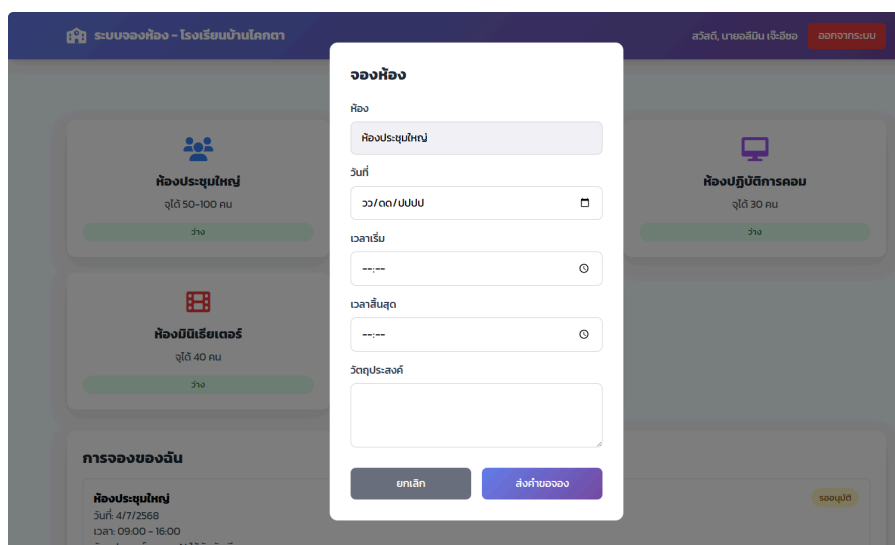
ระบบจองห้อง - โรงเรียนบ้านโคกตา

สวัสดี, นายอลีมีน เจ๊ะอีซอ

ออกจากระบบ

ห้องประชุมใหญ่

จุได้ 50-100 คน

ว่าง

ห้องปฏิบัติการคอม

จุได้ 30 คน

ว่าง

ห้องมินิเธียเตอร์

จุได้ 40 คน

ว่าง

การจองของฉัน

ห้องประชุมใหญ่

วันที่: 4/7/2568

เวลา: 09:00 - 16:00

รออนุมัติ

จองห้อง

ห้อง

ห้องประชุมใหญ่

วันที่

วว/ดด/ปปปป

เวลาเริ่ม

--:--

เวลาสิ้นสุด

--:--

วัตถุประสงค์

ยกเลิก

ส่งคำขอจอง